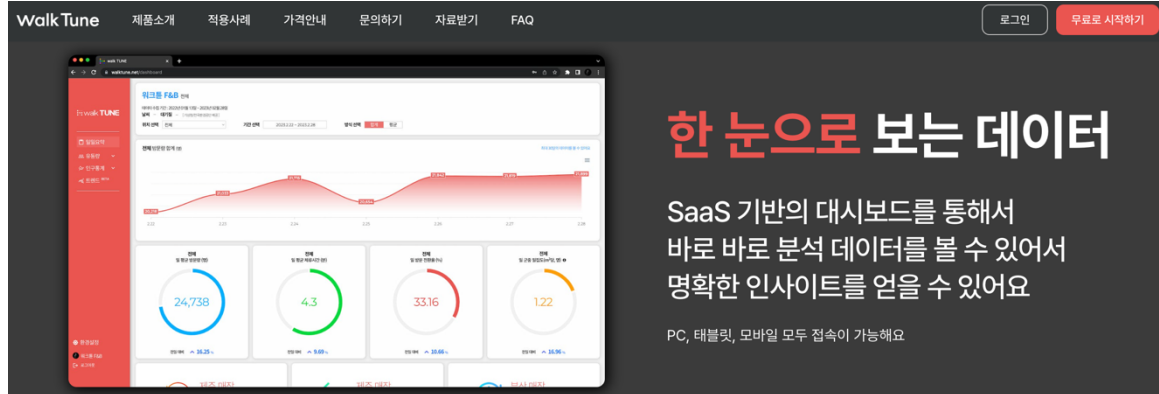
WalkTune 제품소개 적용사례 가격안내 문의하기 자료받기 FAQ 로그인 무료로 시작하기

walktune.net/dashboard

워크툰 F&B

24,738

4.3

33.16

1.22

한 눈으로 보는 데이터

SaaS 기반의 대시보드를 통해서
바로 바로 분석 데이터를 볼 수 있어서
명확한 인사이트를 얻을 수 있어요

PC, 태블릿, 모바일 모두 접속이 가능해요